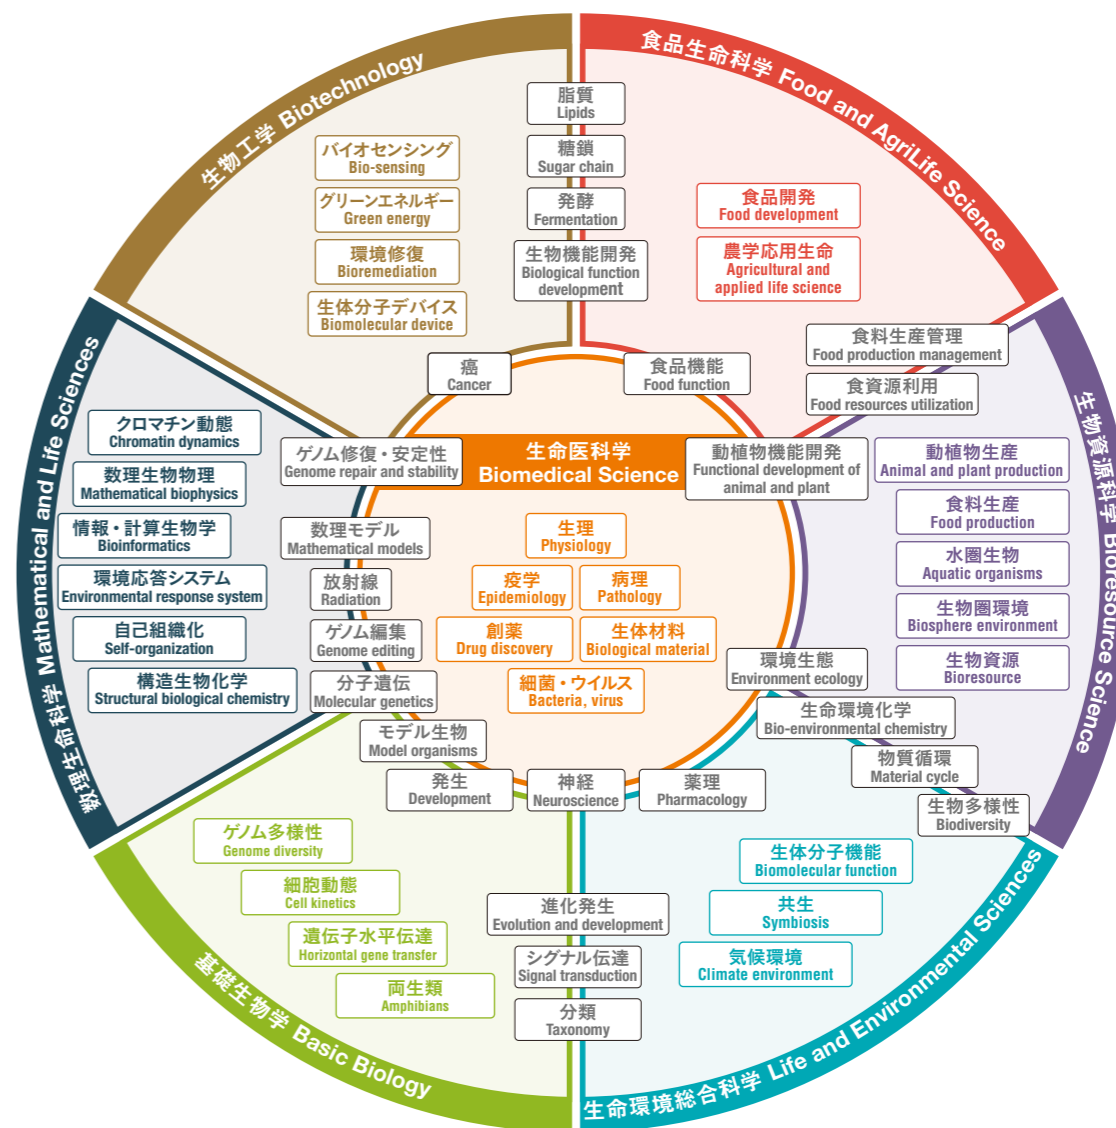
生物工学 Biotechnology

食品生命科学 Food and AgriLife Science

生物資源科学 Bioresource Science

生命環境総合科学 Life and Environmental Sciences

基礎生物学 Basic Biology

数理生命科学 Mathematical and Life Sciences

生命医科学
Biomedical Science

バイオセンシング
Bio-sensing

グリーンエネルギー
Green energy

環境修復
Bioremediation

生体分子デバイス
Biomolecular device

脂質
Lipids

糖鎖
Sugar chain

発酵
Fermentation

生物機能開発
Biological function development

食品開発
Food development

農学応用生命
Agricultural and applied life science

食料生産管理
Food production management

食資源利用
Food resources utilization

癌
Cancer

食品機能
Food function

クロマチン動態
Chromatin dynamics

数理生物物理
Mathematical biophysics

情報・計算生物学
Bioinformatics

環境応答システム
Environmental response system

自己組織化
Self-organization

構造生物化学
Structural biological chemistry

ゲノム修復・安定性
Genome repair and stability

動植物機能開発
Functional development of animal and plant

動植物生産
Animal and plant production

食料生産
Food production

水圏生物
Aquatic organisms

生物圏環境
Biosphere environment

生物資源
Bioresource

数理モデル
Mathematical models

放射線
Radiation

ゲノム編集
Genome editing

分子遺伝
Molecular genetics

生理
Physiology

疫学
Epidemiology

病理
Pathology

創薬
Drug discovery

生体材料
Biological material

細菌・ウイルス
Bacteria, virus

環境生態
Environment ecology

生命環境化学
Bio-environmental chemistry

物質循環
Material cycle

生物多様性
Biodiversity

モデル生物
Model organisms

発生
Development

神経
Neuroscience

薬理
Pharmacology

ゲノム多様性
Genome diversity

細胞動態
Cell kinetics

遺伝子水平伝達
Horizontal gene transfer

両生類
Amphibians

進化発生
Evolution and development

シグナル伝達
Signal transduction

分類
Taxonomy

生体分子機能
Biomolecular function

共生
Symbiosis

気候環境
Climate environment